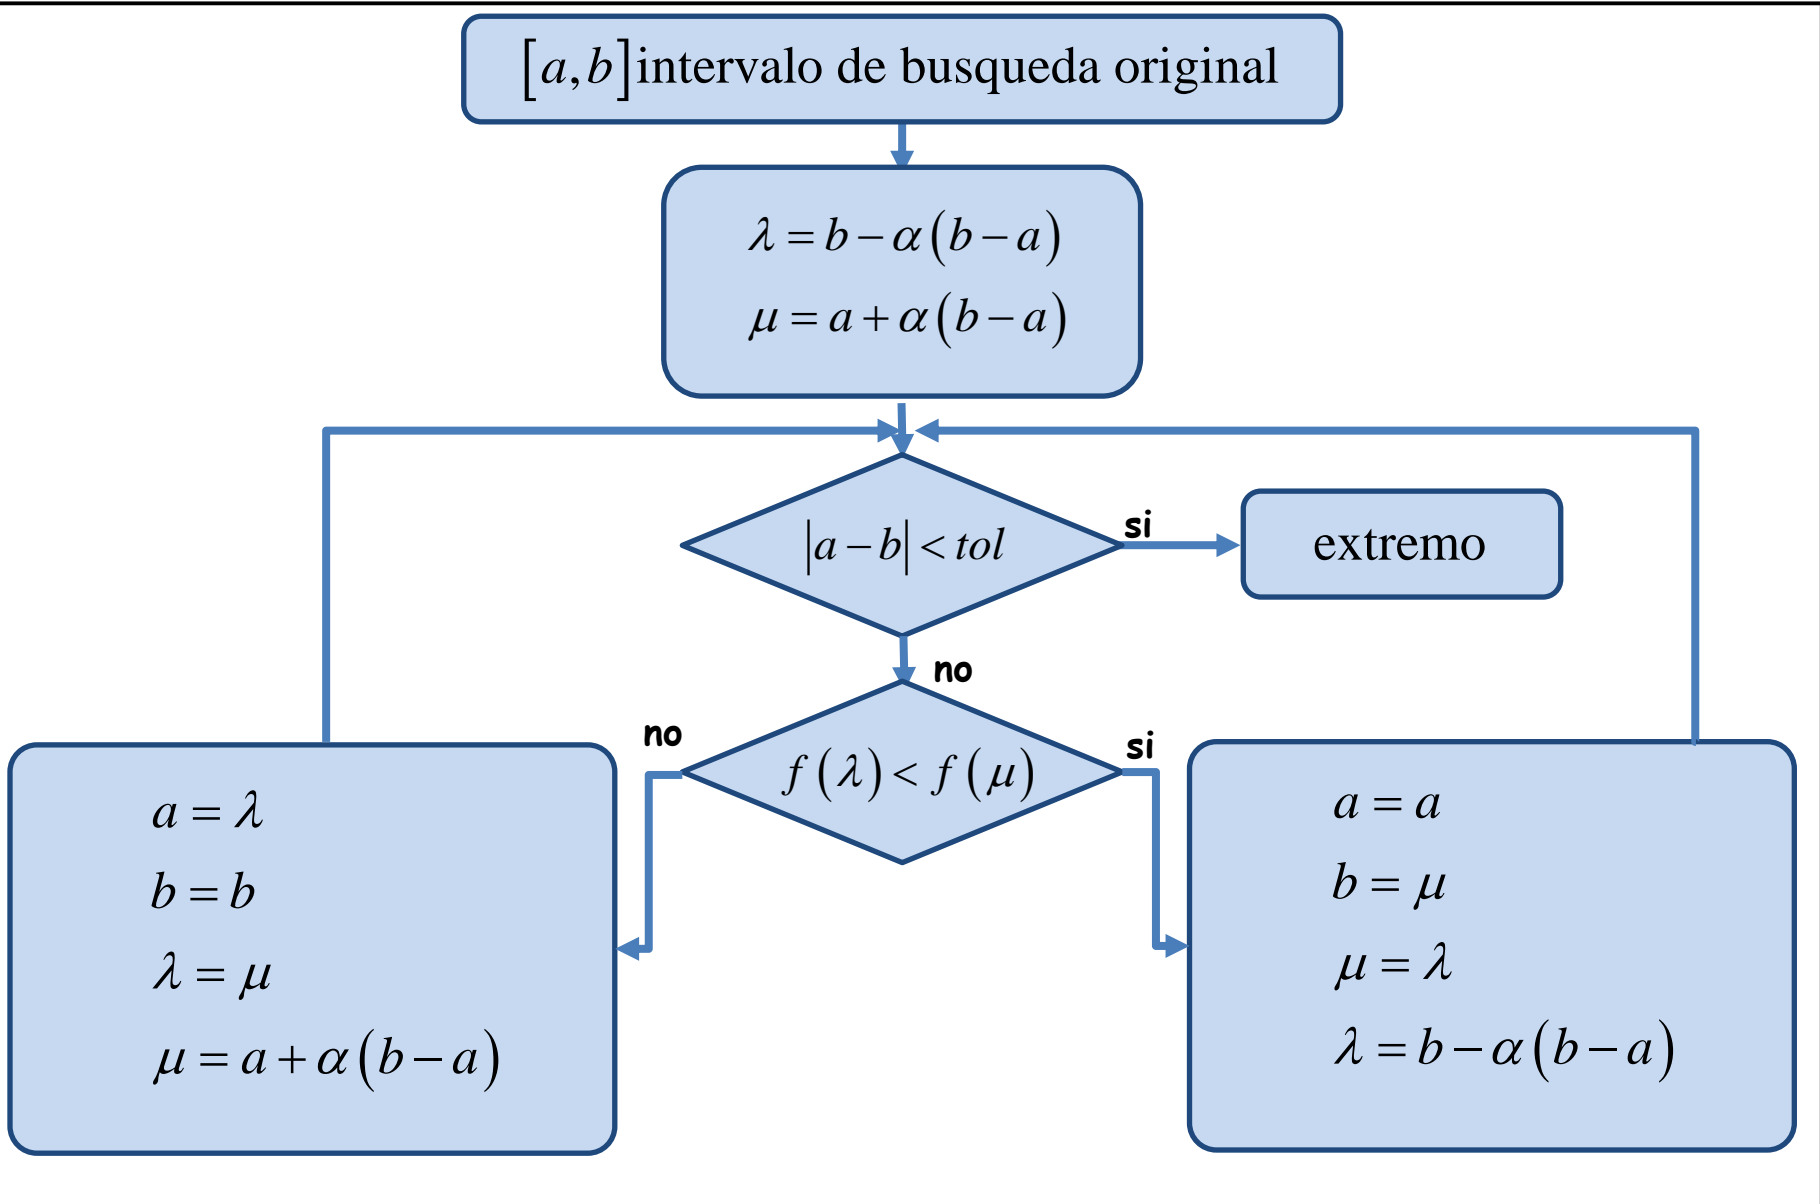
$[a,b]$ intervalo de busqueda original

$\lambda = b - \alpha(b-a)$

$\mu = a + \alpha(b-a)$

$|a-b| < tol$

si

extremo

no

no

$f(\lambda) < f(\mu)$

si

$a = \lambda$

$b = b$

$\lambda = \mu$

$\mu = a + \alpha(b-a)$

$a = a$

$b = \mu$

$\mu = \lambda$

$\lambda = b - \alpha(b-a)$